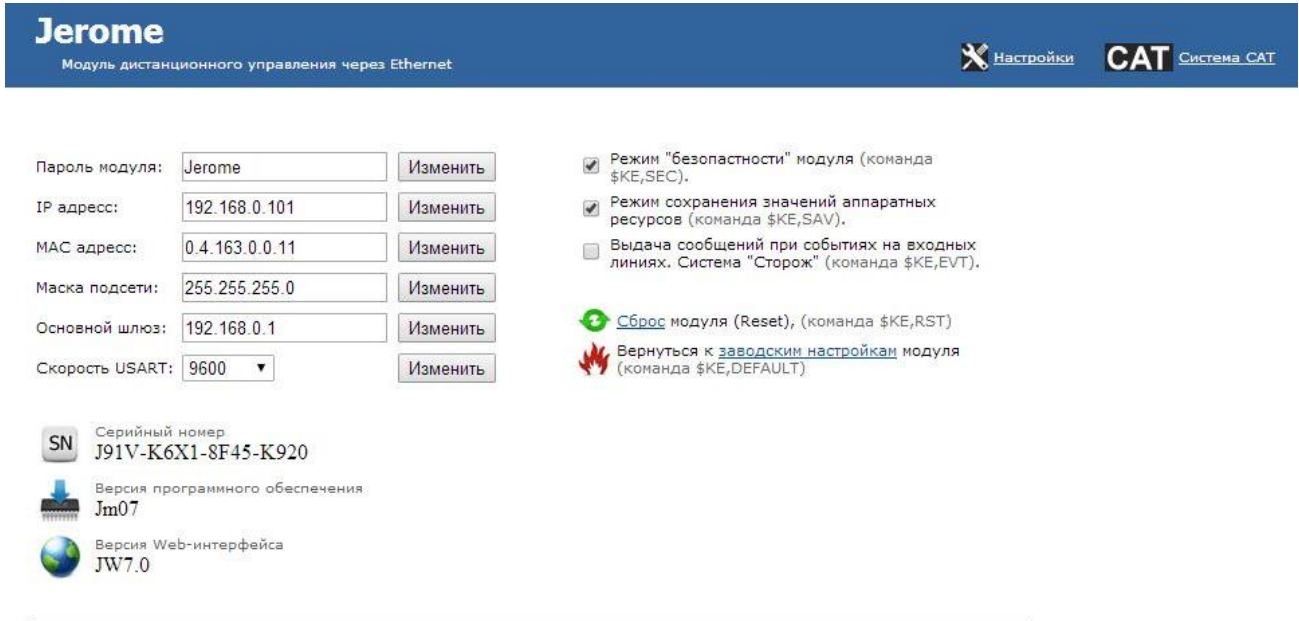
Jerome
Модуль дистанционного управления через Ethernet

Настройки CAT Система CAT

Пароль модуля: Jerome Изменить
IP адресс: 192.168.0.101 Изменить
MAC адресс: 0.4.163.0.0.11 Изменить
Маска подсети: 255.255.255.0 Изменить
Основной шлюз: 192.168.0.1 Изменить
Скорость USART: 9600 Изменить

Режим "безопастности" модуля (команда $KE,SEC).
Режим сохранения значений аппаратных ресурсов (команда $KE,SAV).
Выдача сообщений при событиях на входных линиях. Система "Сторож" (команда $KE,EVT).

Сброс модуля (Reset), (команда $KE,RST)
Вернуться к заводским настройкам модуля (команда $KE,DEFAULT)

SN Серийный номер
J91V-K6X1-8F45-K920

Версия программного обеспечения
Jm07

Версия Web-интерфейса
JW7.0